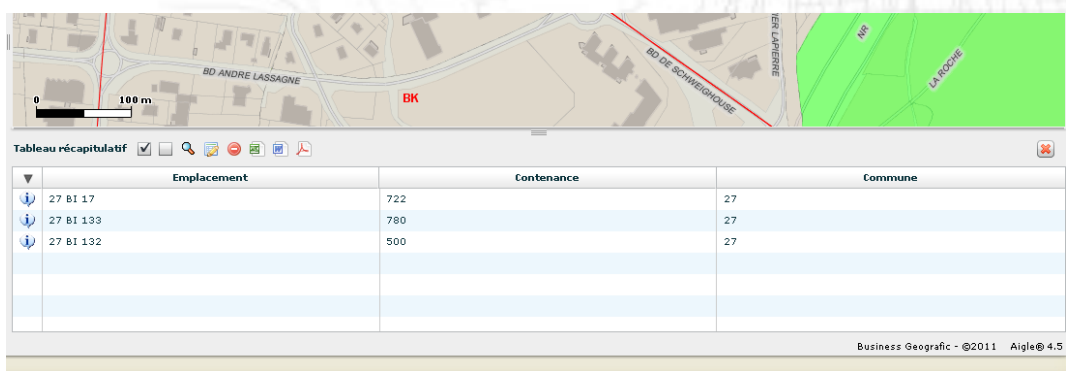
BD ANDRE LASSAGNE
BD DE SCHWEIGHOUSE
BK
ER LAPIERRE
NR
LA ROCHE
0
100 m

Tableau récapitulatif

| ▼ | Emplacement | Contenance | Commune |
|---|---|---|---|
| i | 27 BI 17 | 722 | 27 |
| i | 27 BI 133 | 780 | 27 |
| i | 27 BI 132 | 500 | 27 |

Business Geografic - ©2011 Aigle® 4.5